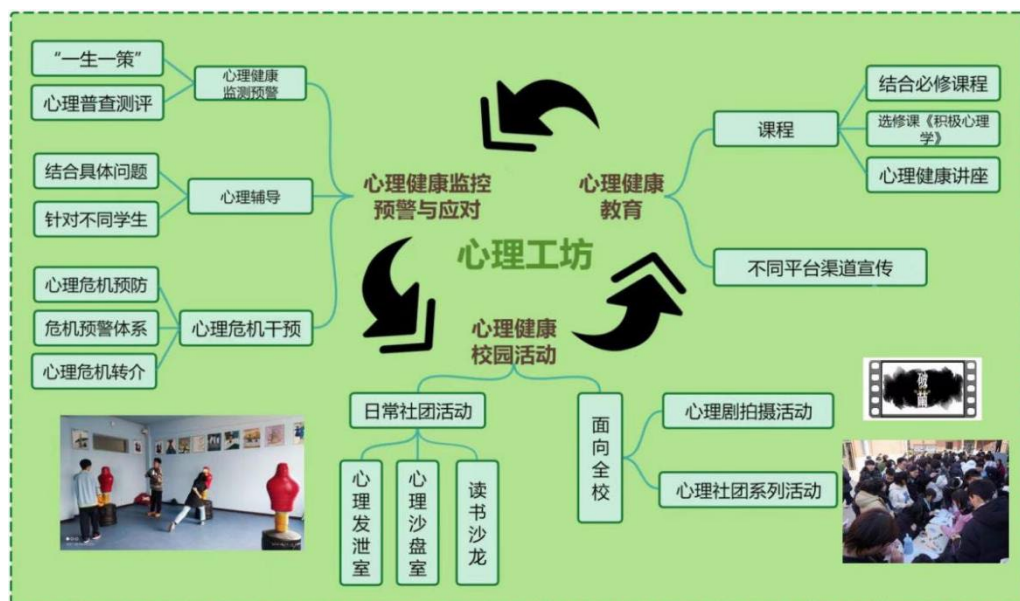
心理工坊

心理健康监控预警与应对

心理健康监测预警
“一生一策”
心理普查测评

心理辅导
结合具体问题
针对不同学生

心理危机干预
心理危机预防
危机预警体系
心理危机转介

心理健康教育

课程
结合必修课程
选修课《积极心理学》
心理健康讲座

不同平台渠道宣传

心理健康校园活动

日常社团活动
心理发泄室
心理沙盘室
读书沙龙

面向全校
心理剧拍摄活动
心理社团系列活动

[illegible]